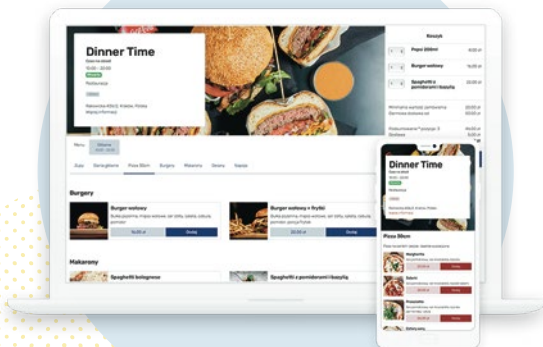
Dinner Time

Czas na obiad
10:00 – 22:00

Restauracja

Warszawska 405/2, Kraków, Polska
Więcej informacji

Koszyk

Pepsi 330ml
Burger wołowy
Spaghetti z pomidorami i bazylią

Minimalna wartość zamówienia
Darmowa dostawa od

Podsumowanie
Razem

Menu
Zupy
Sałatki
Pizza 30cm
Burgery
Makarony
Desery
Napoje

Burgery

Burger wołowy
Bułka pszenna, mięso wołowe, ser, sałata, cebula, pomidor
Dodaj

Burger wołowy + frytki
Bułka pszenna, mięso wołowe, ser, sałata, cebula, pomidor
Dodaj

Makarony

Spaghetti bolognese
Spaghetti z pomidorami i bazylią

Dinner Time
Czas na obiad
10:00 – 22:00
Restauracja
Więcej informacji

Pizza 30cm

Margherita
Salami
Prosciutto
Dodaj
Dodaj
Dodaj